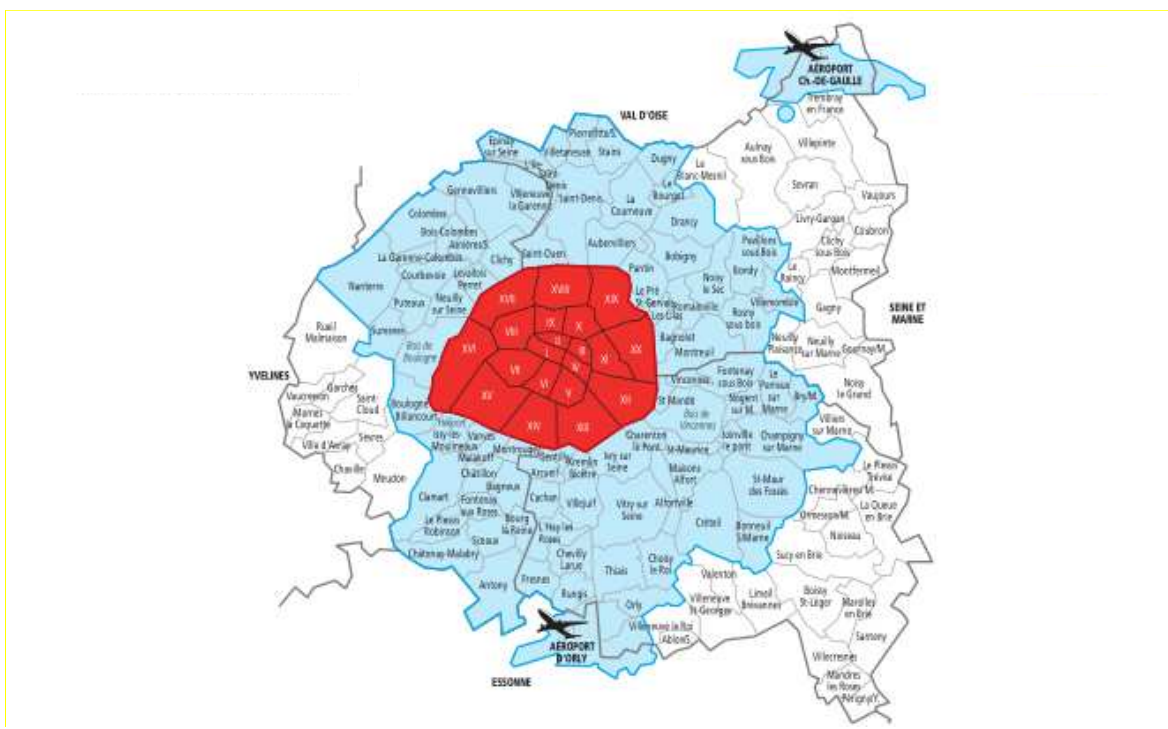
AÉROPORT
Ch.-DE-GAULLE

VAL D'OISE

Tremblay en France

Epinay sur Seine
Pierrefitte/S.
Villetaneuse
Stains
Dugny
Le Blanc-Mesnil
Aulnay sous Bois
Villepinte
L'Ile St-Denis
Saint-Denis
Le Bourget
Gennevilliers
Villeneuve la Garenne
La Courneuve
Sevran
Vaujours
Colombes
Drancy
Livry-Gargan
Coubron
Bois-Colombes
Asnières/S.
Aubervilliers
Clichy sous Bois
La Garenne-Colombes
Clichy
Saint-Ouen
Pavillons sous Bois
Montfermeil
Bobigny
Pantin
Bondy
Le Raincy
Nanterre
Courbevoie
Levallois Perret
Noisy le Sec
Gagny
Puteaux
Neuilly sur Seine
XVII
XVIII
XIX
Le Pré St-Gervais
Les Lilas
Romainville
Villemomble
SEINE ET MARNE
Rueil Malmaison
Suresnes
VIII
IX
X
Rosny sous Bois
Neuilly Plaisance
Neuilly sur Marne
Gournay/M.
XVI
II
III
XI
XX
Bagnolet
Montreuil
Bois de Boulogne
I
IV
VII
VI
YVELINES
Garches
Vaucresson
Saint-Cloud
Marnes la Coquette
Ville d'Avray
Sèvres
Chaville
Meudon
Boulogne Billancourt
XV
V
XII
Vincennes
Fontenay sous Bois
Le Perreux sur Marne
Bry/M.
Noisy le Grand
St Mandé
Nogent sur M.
Villiers sur Marne
Issy-les-Moulineaux
Vanves
Malakoff
Montrouge
XIV
XIII
Bois de Vincennes
Joinville le pont
Champigny sur Marne
Gentilly
Charenton le Pont
St-Maurice
Le Plessis Trévise
Arcueil
Kremlin Bicêtre
Ivry sur Seine
Maisons Alfort
St-Maur des Fossés
Clamart
Châtillon
Bagneux
Chennevières/M.
Cachan
Villejuif
Alfortville
Ormesson/M.
La Queue en Brie
Fontenay aux Roses
Le Plessis Robinson
Bourg la Reine
L'Haÿ-les-Roses
Vitry sur Seine
Créteil
Bonneuil S/Marne
Sceaux
Noiseau
Châtenay-Malabry
Chevilly Larue
Choisy le Roi
Sucy en Brie
Antony
Fresnes
Thiais
Valenton
Rungis
Limeil Brévannes
Boissy St-Léger
Marolles en Brie
Villeneuve St-Georges
Orly
Villeneuve le Roi
Ablon/S.
Santeny
AÉROPORT D'ORLY
Villecresnes
ESSONNE
Mandres les Roses
Périgny/Y.